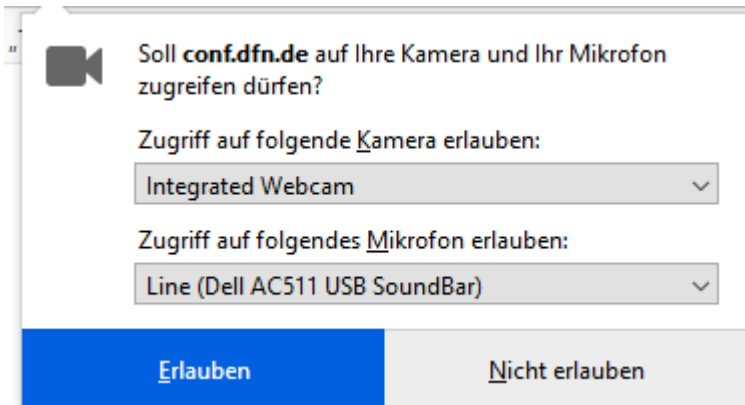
Soll **conf.dfn.de** auf Ihre Kamera und Ihr Mikrofon zugreifen dürfen?

Zugriff auf folgende Kamera erlauben:

Integrated Webcam

Zugriff auf folgendes Mikrofon erlauben:

Line (Dell AC511 USB SoundBar)

Erlauben

Nicht erlauben